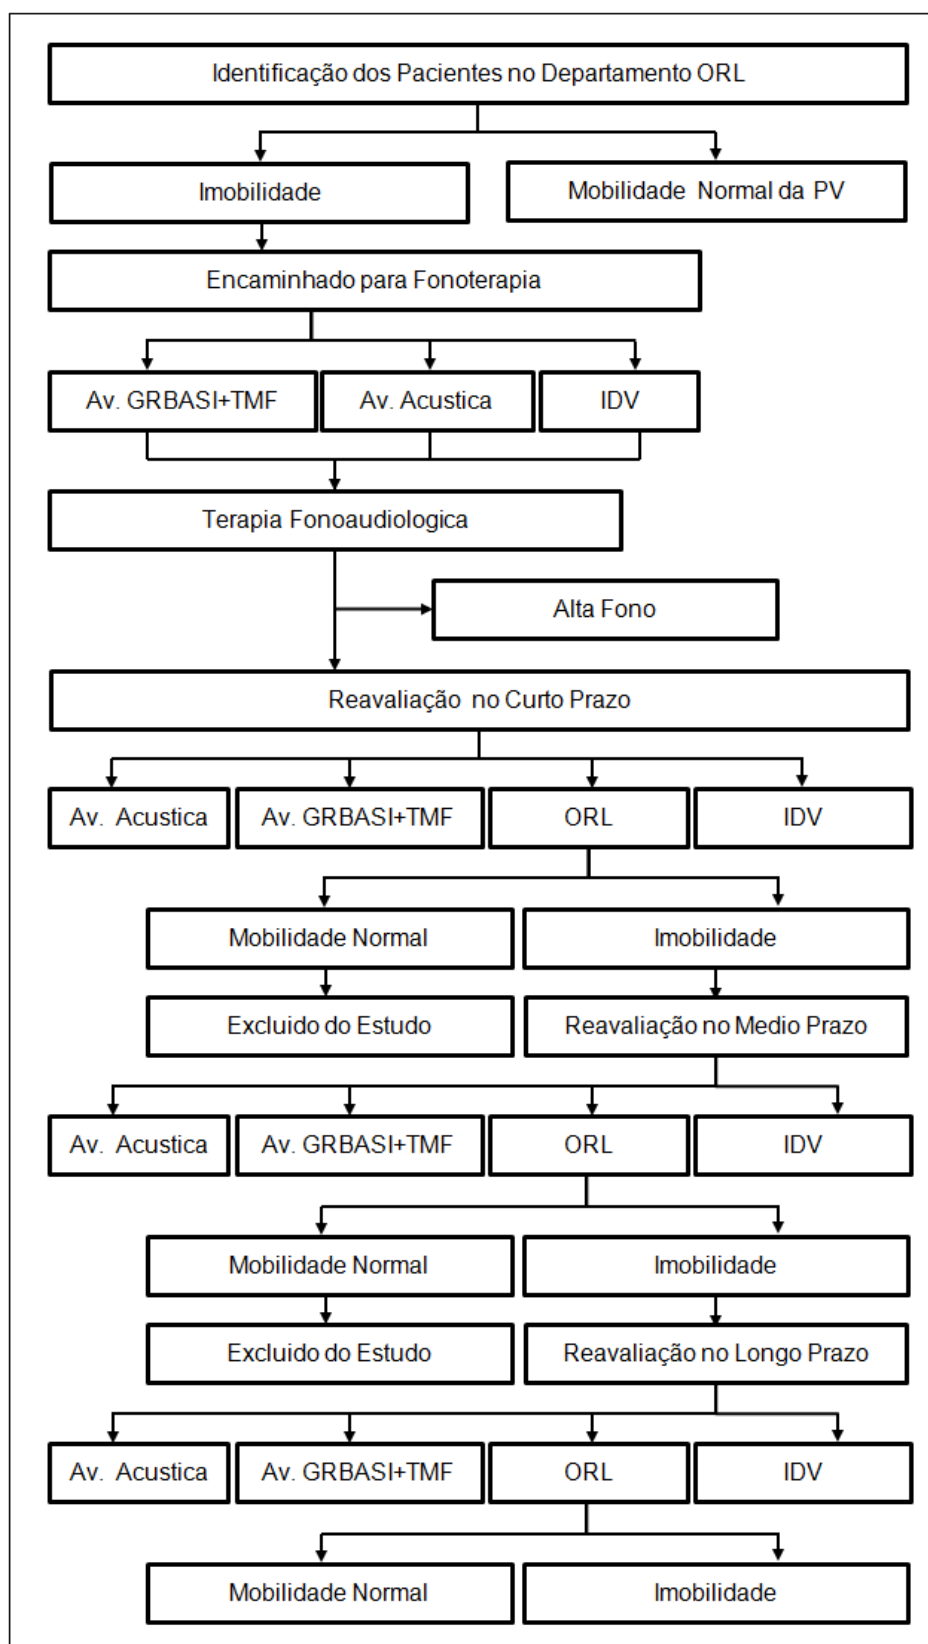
Identificação dos Pacientes no Departamento ORL

Imobilidade

Mobilidade Normal da PV

Encaminhado para Fonoterapia

Av. GRBASI+TMF

Av. Acustica

IDV

Terapia Fonoaudiologica

Alta Fono

Reavaliação no Curto Prazo

Av. Acustica

Av. GRBASI+TMF

ORL

IDV

Mobilidade Normal

Imobilidade

Excluido do Estudo

Reavaliação no Medio Prazo

Av. Acustica

Av. GRBASI+TMF

ORL

IDV

Mobilidade Normal

Imobilidade

Excluido do Estudo

Reavaliação no Longo Prazo

Av. Acustica

Av. GRBASI+TMF

ORL

IDV

Mobilidade Normal

Imobilidade